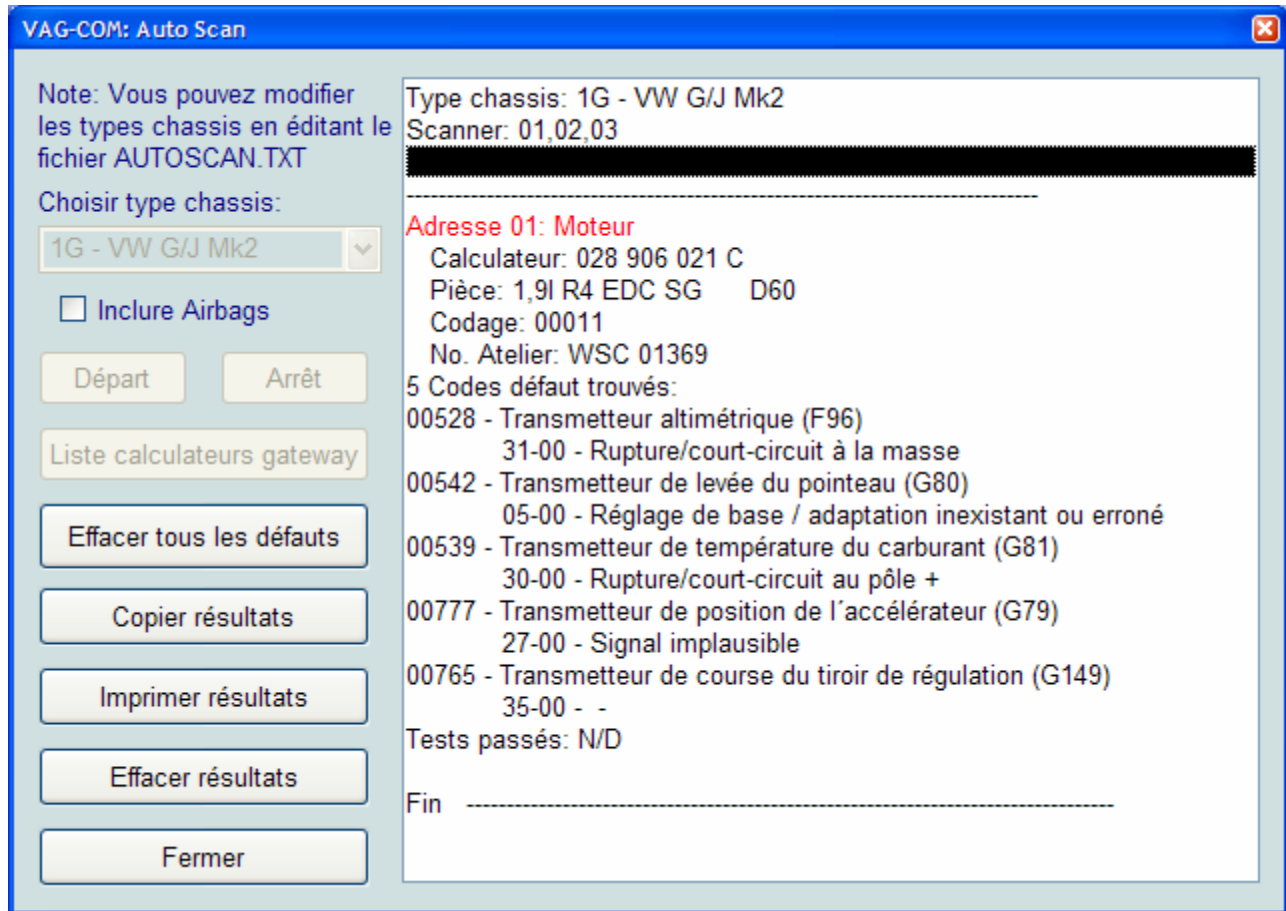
VAG-COM: Auto Scan

Note: Vous pouvez modifier les types chassis en éditant le fichier AUTOSCAN.TXT

Choisir type chassis:

1G - VW G/J Mk2

Inclure Airbags

Départ

Arrêt

Liste calculateurs gateway

Effacer tous les défauts

Copier résultats

Imprimer résultats

Effacer résultats

Fermer

Type chassis: 1G - VW G/J Mk2
Scanner: 01,02,03

-------------------------------------------------------------------------------

Adresse 01: Moteur
Calculateur: 028 906 021 C
Pièce: 1,9l R4 EDC SG D60
Codage: 00011
No. Atelier: WSC 01369
5 Codes défaut trouvés:
00528 - Transmetteur altimétrique (F96)
31-00 - Rupture/court-circuit à la masse
00542 - Transmetteur de levée du pointeau (G80)
05-00 - Réglage de base / adaptation inexistant ou erroné
00539 - Transmetteur de température du carburant (G81)
30-00 - Rupture/court-circuit au pôle +
00777 - Transmetteur de position de l´accélérateur (G79)
27-00 - Signal implausible
00765 - Transmetteur de course du tiroir de régulation (G149)
35-00 - -
Tests passés: N/D

Fin -------------------------------------------------------------------------------